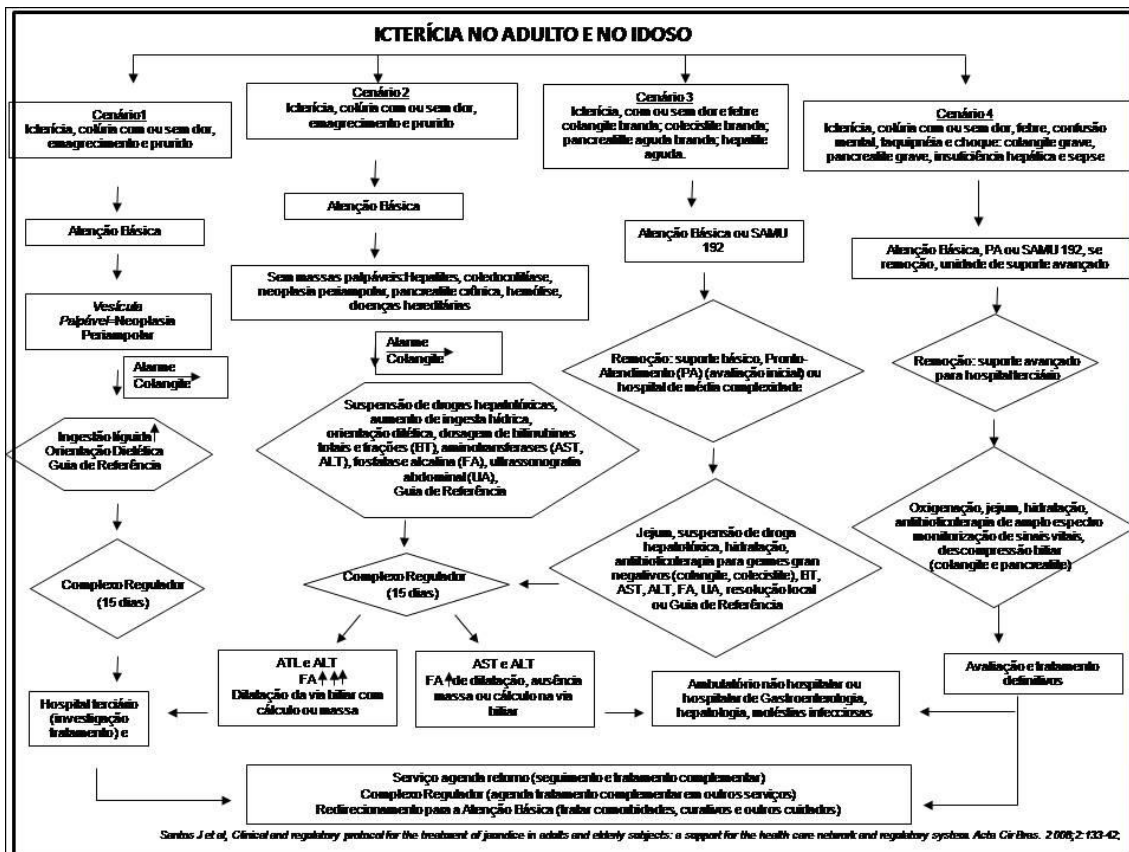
ICTERÍCIA NO ADULTO E NO IDOSO

Cenário1
Icterícia, colúria com ou sem dor, emagrecimento e prurido

Atenção Básica

Vesícula Palpável-Neoplasia Periampolar

Alarme Colangite

Ingestão líquida Orientação Dietética Guia de Referência

Complexo Regulador (15 dias)

Hospital terciário (investigação tratamento) e

Cenário 2
Icterícia, colúria com ou sem dor, emagrecimento e prurido

Atenção Básica

Sem massas palpáveis: Hepatites, coledocolitíase, neoplasia periampolar, pancreatite crônica, hemólise, doenças hereditárias

Alarme Colangite

Suspensão de drogas hepatotóxicas, aumento de ingesta hídrica, orientação dietética, dosagem de bilirrubinas totais e frações (BT), aminotransferases (AST, ALT), fosfatase alcalina (FA), ultrassonografia abdominal (UA), Guia de Referência

Complexo Regulador (15 dias)

ATL e ALT
FA
Dilatação da via biliar com cálculo ou massa

AST e ALT
FA de dilatação, ausência massa ou cálculo na via biliar

Cenário 3
Icterícia, com ou sem dor e febre colangite branda; colecistite branda; pancreatite aguda branda; hepatite aguda.

Atenção Básica ou SAMU 192

Remoção: suporte básico, Pronto-Atendimento (PA) (avaliação inicial) ou hospital de média complexidade

Jejum, suspensão de droga hepatotóxica, hidratação, antibioticoterapia para germes gran negativos (colangite, colecistite), BT, AST, ALT, FA, UA, resolução local ou Guia de Referência

Ambulatório não hospitalar ou hospitalar de Gastroenterologia, hepatologia, moléstias infecciosas

Cenário 4
Icterícia, colúria com ou sem dor, febre, confusão mental, taquipnéia e choque: colangite grave, pancreatite grave, insuficiência hepática e sepse

Atenção Básica, PA ou SAMU 192, se remoção, unidade de suporte avançado

Remoção: suporte avançado para hospital terciário

Oxigenação, jejum, hidratação, antibioticoterapia de amplo espectro monitorização de sinais vitais, descompressão biliar (colangite e pancreatite)

Avaliação e tratamento definitivos

Serviço agenda retorno (seguimento e tratamento complementar)
Complexo Regulador (agenda tratamento complementar em outros serviços)
Redirecionamento para a Atenção Básica (tratar comorbidades, curativos e outros cuidados)

Santos J et al, Clinical and regulatory protocol for the treatment of jaundice in adults and elderly subjects: a support for the health care network and regulatory system. Acta Cir Bras. 2008;2:133-42;